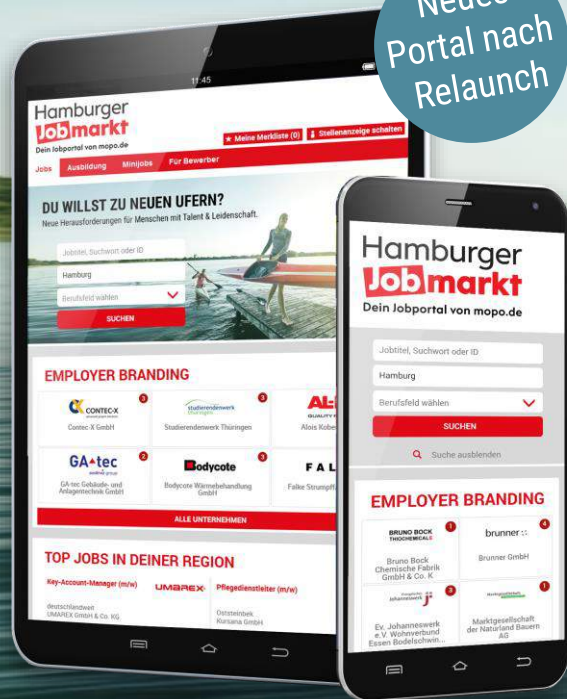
Neues Portal nach Relaunch

11:45

Hamburger Jobmarkt
Dein Jobportal von mopo.de

★ Meine Merkliste (0) Stellenanzeige schalten

Jobs Ausbildung Minijobs Für Bewerber

DU WILLST ZU NEUEN UFERN?
Neue Herausforderungen für Menschen mit Talent & Leidenschaft.

Jobtitel, Suchwort oder ID
Hamburg
Berufsfeld wählen
SUCHEN

EMPLOYER BRANDING

CONTEC-X
Contec-X GmbH
Studierendenwerk Thüringen
Studierendenwerk Thüringen
AL-
Alois Kober
GA-tec
GA-tec Gebäude- und Anlagentechnik GmbH
Bodycote
Bodycote Wärmebehandlung GmbH
FAL
Falke Strumpf

ALLE UNTERNEHMEN

TOP JOBS IN DEINER REGION

Key-Account-Manager (m/w)
deutschlandweit
UMAREX GmbH & Co. KG
UMAREX
Pflegedienstleiter (m/w)
Oststeinbek
Kursana GmbH

Hamburger Jobmarkt
Dein Jobportal von mopo.de

Jobtitel, Suchwort oder ID
Hamburg
Berufsfeld wählen
SUCHEN
Suche ausblenden

EMPLOYER BRANDING

BRUNO BOCK THIOCHEMICALS
Bruno Bock Chemische Fabrik GmbH & Co. K
brunner
Brunner GmbH
Ev. Johanneswerk
Ev. Johanneswerk e.V. Wohnverbund Essen Bodelschwin...
Marktgesellschaft
Marktgesellschaft der Naturland Bauern AG